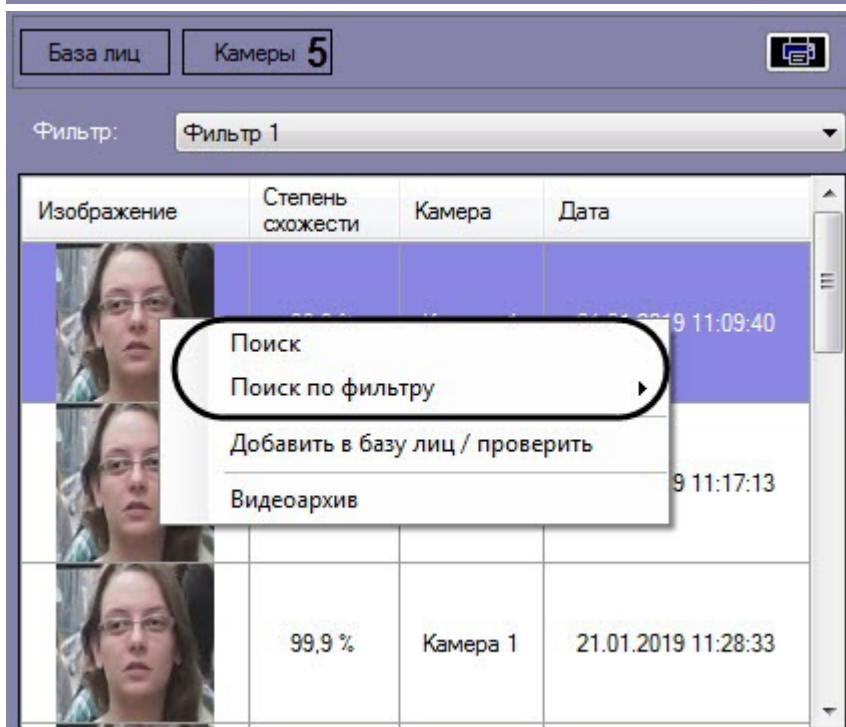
База лиц | Камеры 5

Фильтр: Фильтр 1

| Изображение | Степень схожести | Камера | Дата |
|---|---|---|---|
| | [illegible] | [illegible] | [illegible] 11:09:40 |
| | | | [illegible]9 11:17:13 |
| | 99,9 % | Камера 1 | 21.01.2019 11:28:33 |

Поиск
Поиск по фильтру
Добавить в базу лиц / проверить
Видеоархив